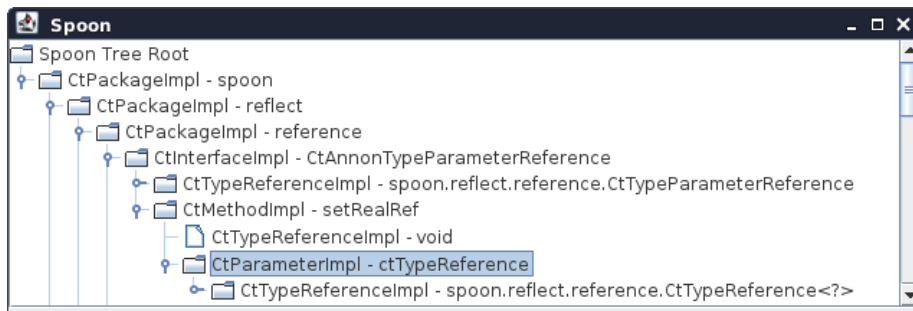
Spoon

Spoon Tree Root
CtPackageImpl - spoon
CtPackageImpl - reflect
CtPackageImpl - reference
CtInterfaceImpl - CtAnnonTypeParameterReference
CtTypeReferenceImpl - spoon.reflect.reference.CtTypeParameterReference
CtMethodImpl - setRealRef
CtTypeReferenceImpl - void
CtParameterImpl - ctTypeReference
CtTypeReferenceImpl - spoon.reflect.reference.CtTypeReference<?>